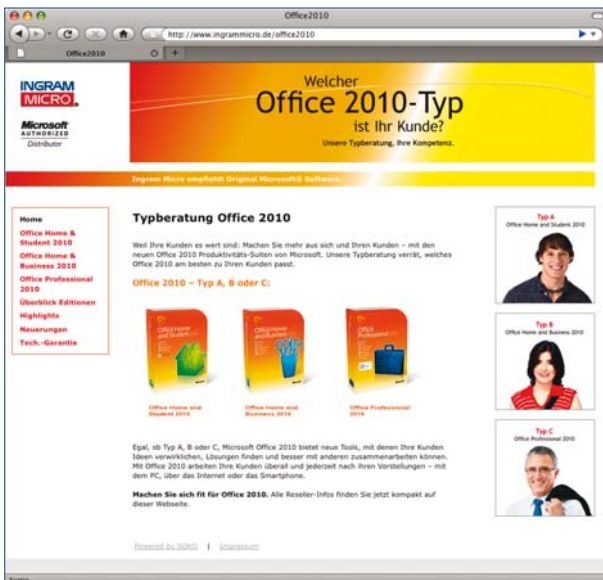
Office2010

http://www.ingrammicro.de/office2010

Office2010

INGRAM MICRO

Microsoft AUTHORIZED Distributor

Welcher Office 2010-Typ ist Ihr Kunde?

Unsere Typberatung, Ihre Kompetenz.

Ingram Micro empfiehlt Original Microsoft® Software.

Home
Office Home & Student 2010
Office Home & Business 2010
Office Professional 2010
Überblick Editionen
Highlights
Neuerungen
Tech.-Garantie

Typberatung Office 2010

Weil Ihre Kunden es wert sind: Machen Sie mehr aus sich und Ihren Kunden – mit den neuen Office 2010 Produktivitäts-Suiten von Microsoft. Unsere Typberatung verrät, welches Office 2010 am besten zu Ihren Kunden passt.

Office 2010 – Typ A, B oder C:

Office Home and Student 2010

Office Home and Business 2010

Office Professional 2010

Egal, ob Typ A, B oder C, Microsoft Office 2010 bietet neue Tools, mit denen Ihre Kunden Ideen verwirklichen, Lösungen finden und besser mit anderen zusammenarbeiten können. Mit Office 2010 arbeiten Ihre Kunden überall und jederzeit nach Ihren Vorstellungen – mit dem PC, über das Internet oder das Smartphone.

Machen Sie sich fit für Office 2010. Alle Reseller-Infos finden Sie jetzt kompakt auf dieser Webseite.

Powered by SDMD | Impressum

Typ A
Office Home and Student 2010

Typ B
Office Home and Business 2010

Typ C
Office Professional 2010

Fertig